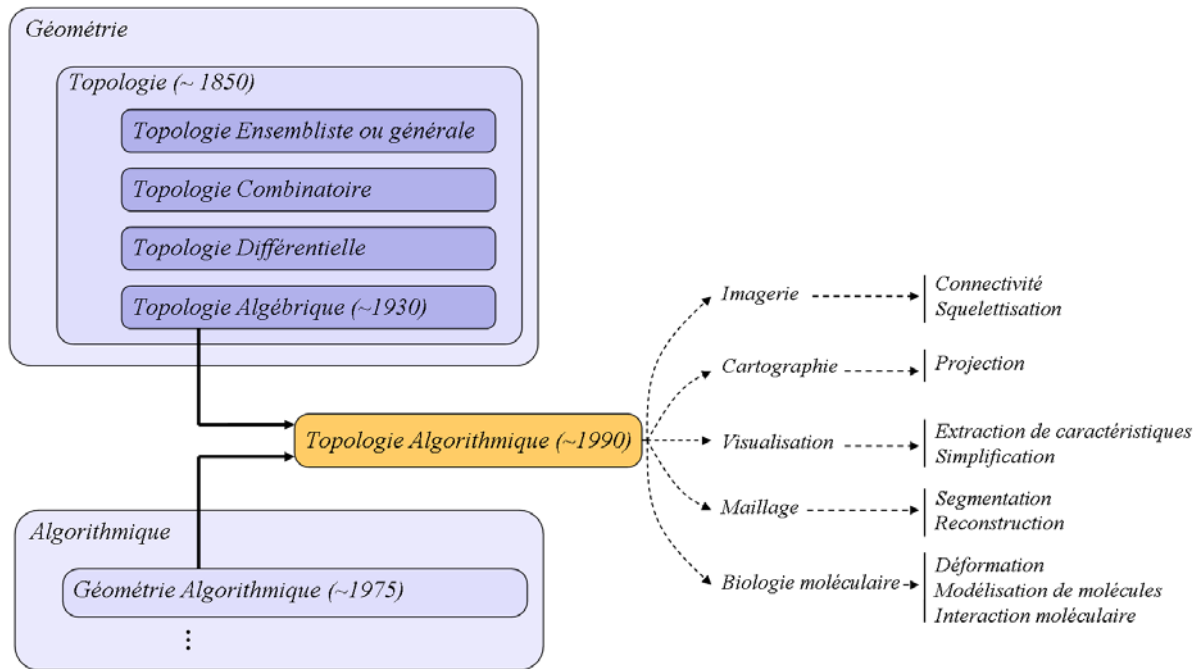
Géométrie

Topologie (~ 1850)

Topologie Ensembliste ou générale

Topologie Combinatoire

Topologie Différentielle

Topologie Algébrique (~1930)

Topologie Algorithmique (~1990)

Algorithmique

Géométrie Algorithmique (~1975)

⋮

Imagerie

Connectivité
Squelettisation

Cartographie

Projection

Visualisation

Extraction de caractéristiques
Simplification

Maillage

Segmentation
Reconstruction

Biologie moléculaire

Déformation
Modélisation de molécules
Interaction moléculaire